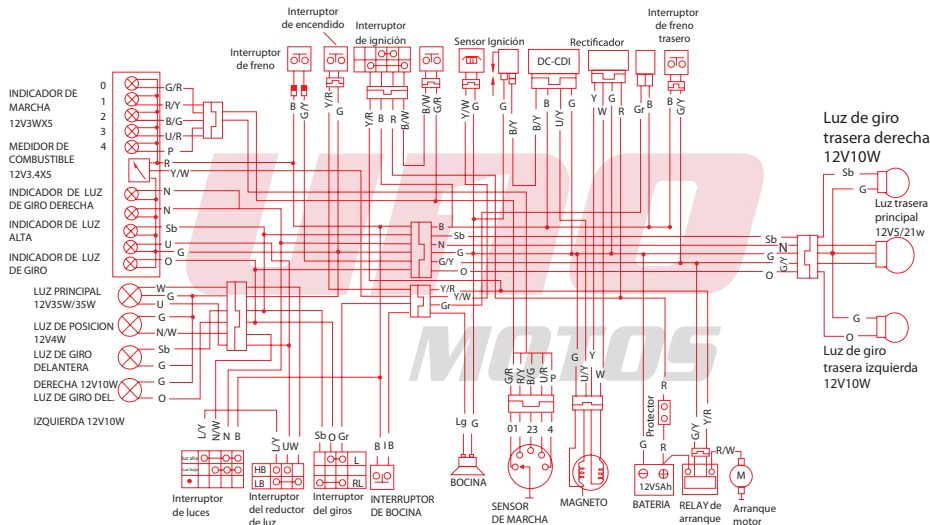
Interruptor de encendido
Interruptor de ignición
Interruptor de freno
Sensor Ignición
DC-CDI
Rectificador
Interruptor de freno trasero

INDICADOR DE MARCHA 12V3WX5
0 1 2 3 4
G/R R/Y B/G U/R P
MEDIDOR DE COMBUSTIBLE 12V3.4X5
R Y/W
INDICADOR DE LUZ DE GIRO DERECHA
N N
INDICADOR DE LUZ ALTA
Sb U
INDICADOR DE LUZ DE GIRO
G O

B G/Y Y/R G Y/R B R B/W G/R Y/W G B/Y B/Y U/Y B G Y W R Gr B G/Y

Luz de giro trasera derecha 12V10W
Sb G
Luz trasera principal 12V5/21w
Sb N G G/Y O
G O
Luz de giro trasera izquierda 12V10W

B Sb G G/Y O
Y/R Y/W Gr

LUZ PRINCIPAL 12V35W/35W
W U G
LUZ DE POSICION 12V4W
G N/W
LUZ DE GIRO DELANTERA
Sb G
DERECHA 12V10W
LUZ DE GIRO DEL.
G O
IZQUIERDA 12V10W

L/Y N/W N B
L/Y U W
Sb O Gr
B B
Lg G
G/R R/Y B/G U/R P
01 23 4
G Y U/Y W
R Protector G R G/Y Y/R R/W

HB LB
L RL
12V5Ah
M

Interruptor de luces
Interruptor del reductor de luz
Interruptor del giros
INTERRUPTOR DE BOCINA
BOCINA
SENSOR DE MARCHA
MAGNETO
BATERIA
RELAY de arranque
Arranque motor

MOTOS